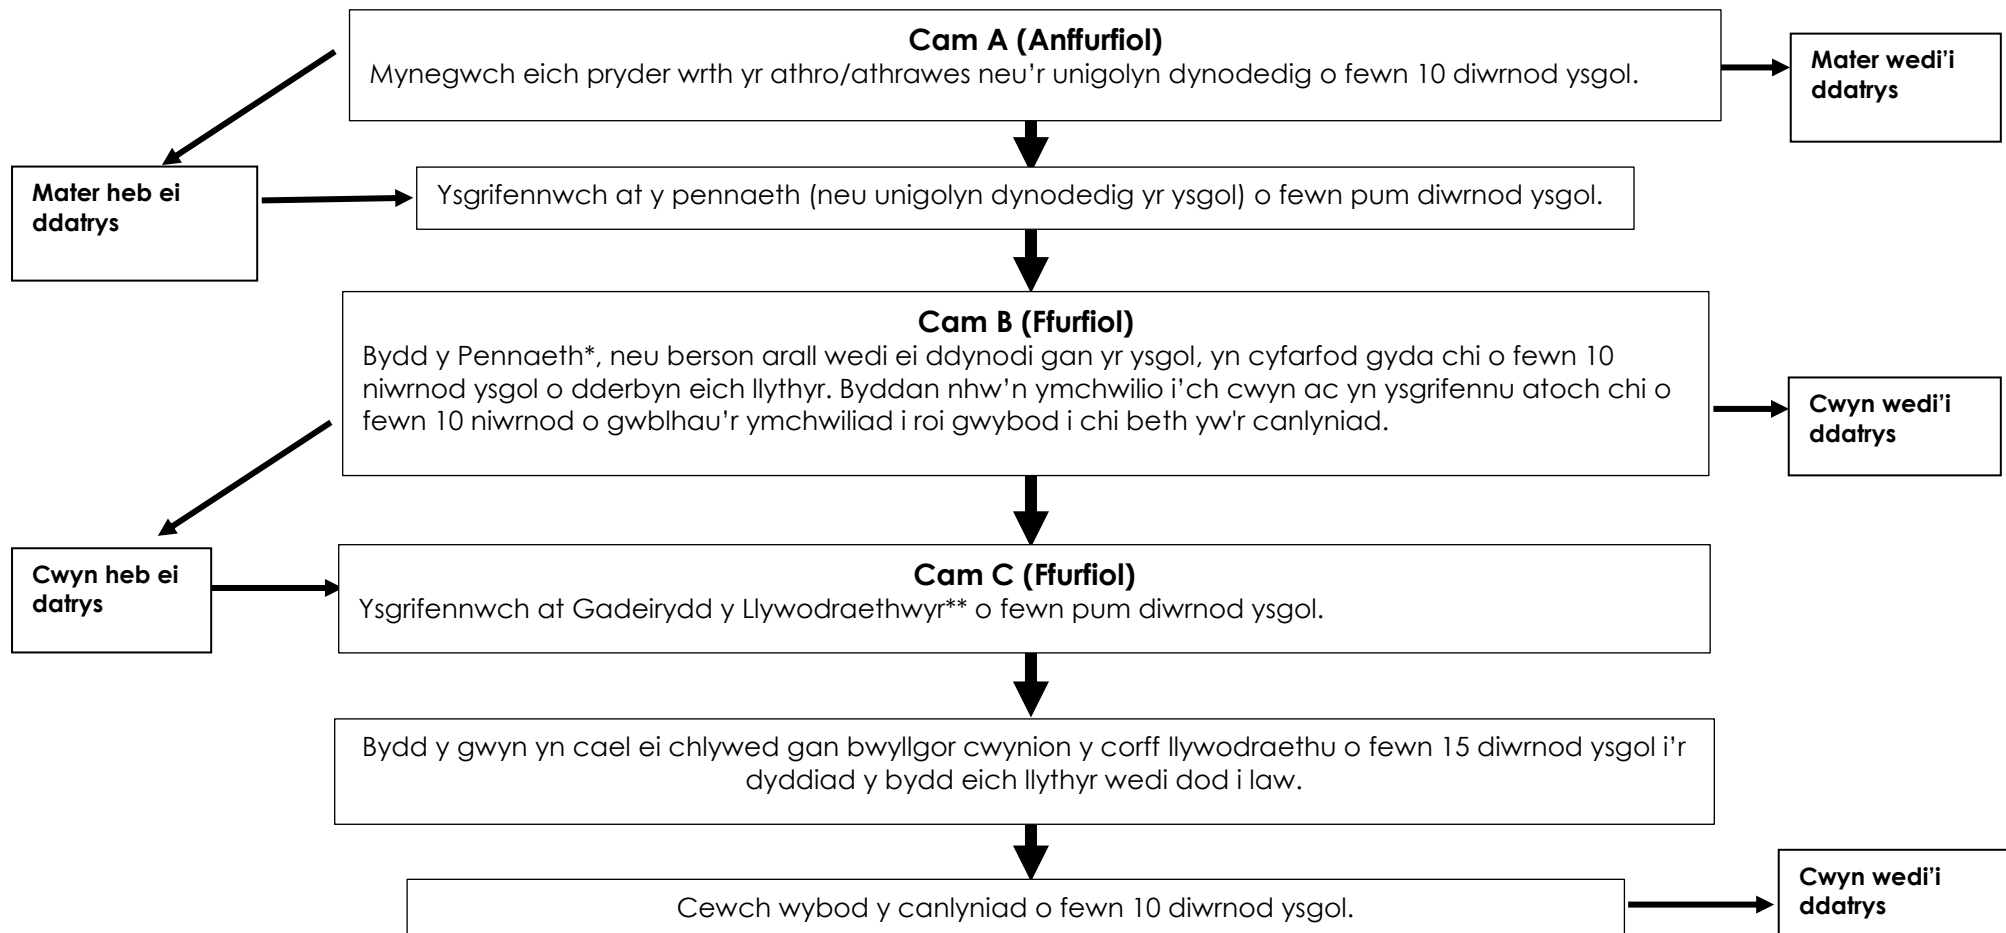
Cam A (Anffurfiol)
Mynegwch eich pryder wrth yr athro/athrawes neu'r unigolyn dynodedig o fewn 10 diwrnod ysgol.

Mater wedi'i ddatrys

Mater heb ei ddatrys

Ysgrifennwch at y pennaeth (neu unigolyn dynodedig yr ysgol) o fewn pum diwrnod ysgol.

Cam B (Ffurfiol)
Bydd y Pennaeth*, neu berson arall wedi ei ddynodi gan yr ysgol, yn cyfarfod gyda chi o fewn 10 niwrnod ysgol o dderbyn eich llythyr. Byddan nhw'n ymchwilio i'ch cwyn ac yn ysgrifennu atoch chi o fewn 10 niwrnod o gwblhau'r ymchwiliad i roi gwybod i chi beth yw'r canlyniad.

Cwyn wedi'i ddatrys

Cwyn heb ei datrys

Cam C (Ffurfiol)
Ysgrifennwch at Gadeirydd y Llywodraethwyr** o fewn pum diwrnod ysgol.

Bydd y gwyn yn cael ei chlywed gan bwyllgor cwynion y corff llywodraethu o fewn 15 diwrnod ysgol i'r dyddiad y bydd eich llythyr wedi dod i law.

Cewch wybod y canlyniad o fewn 10 diwrnod ysgol.

Cwyn wedi'i ddatrys